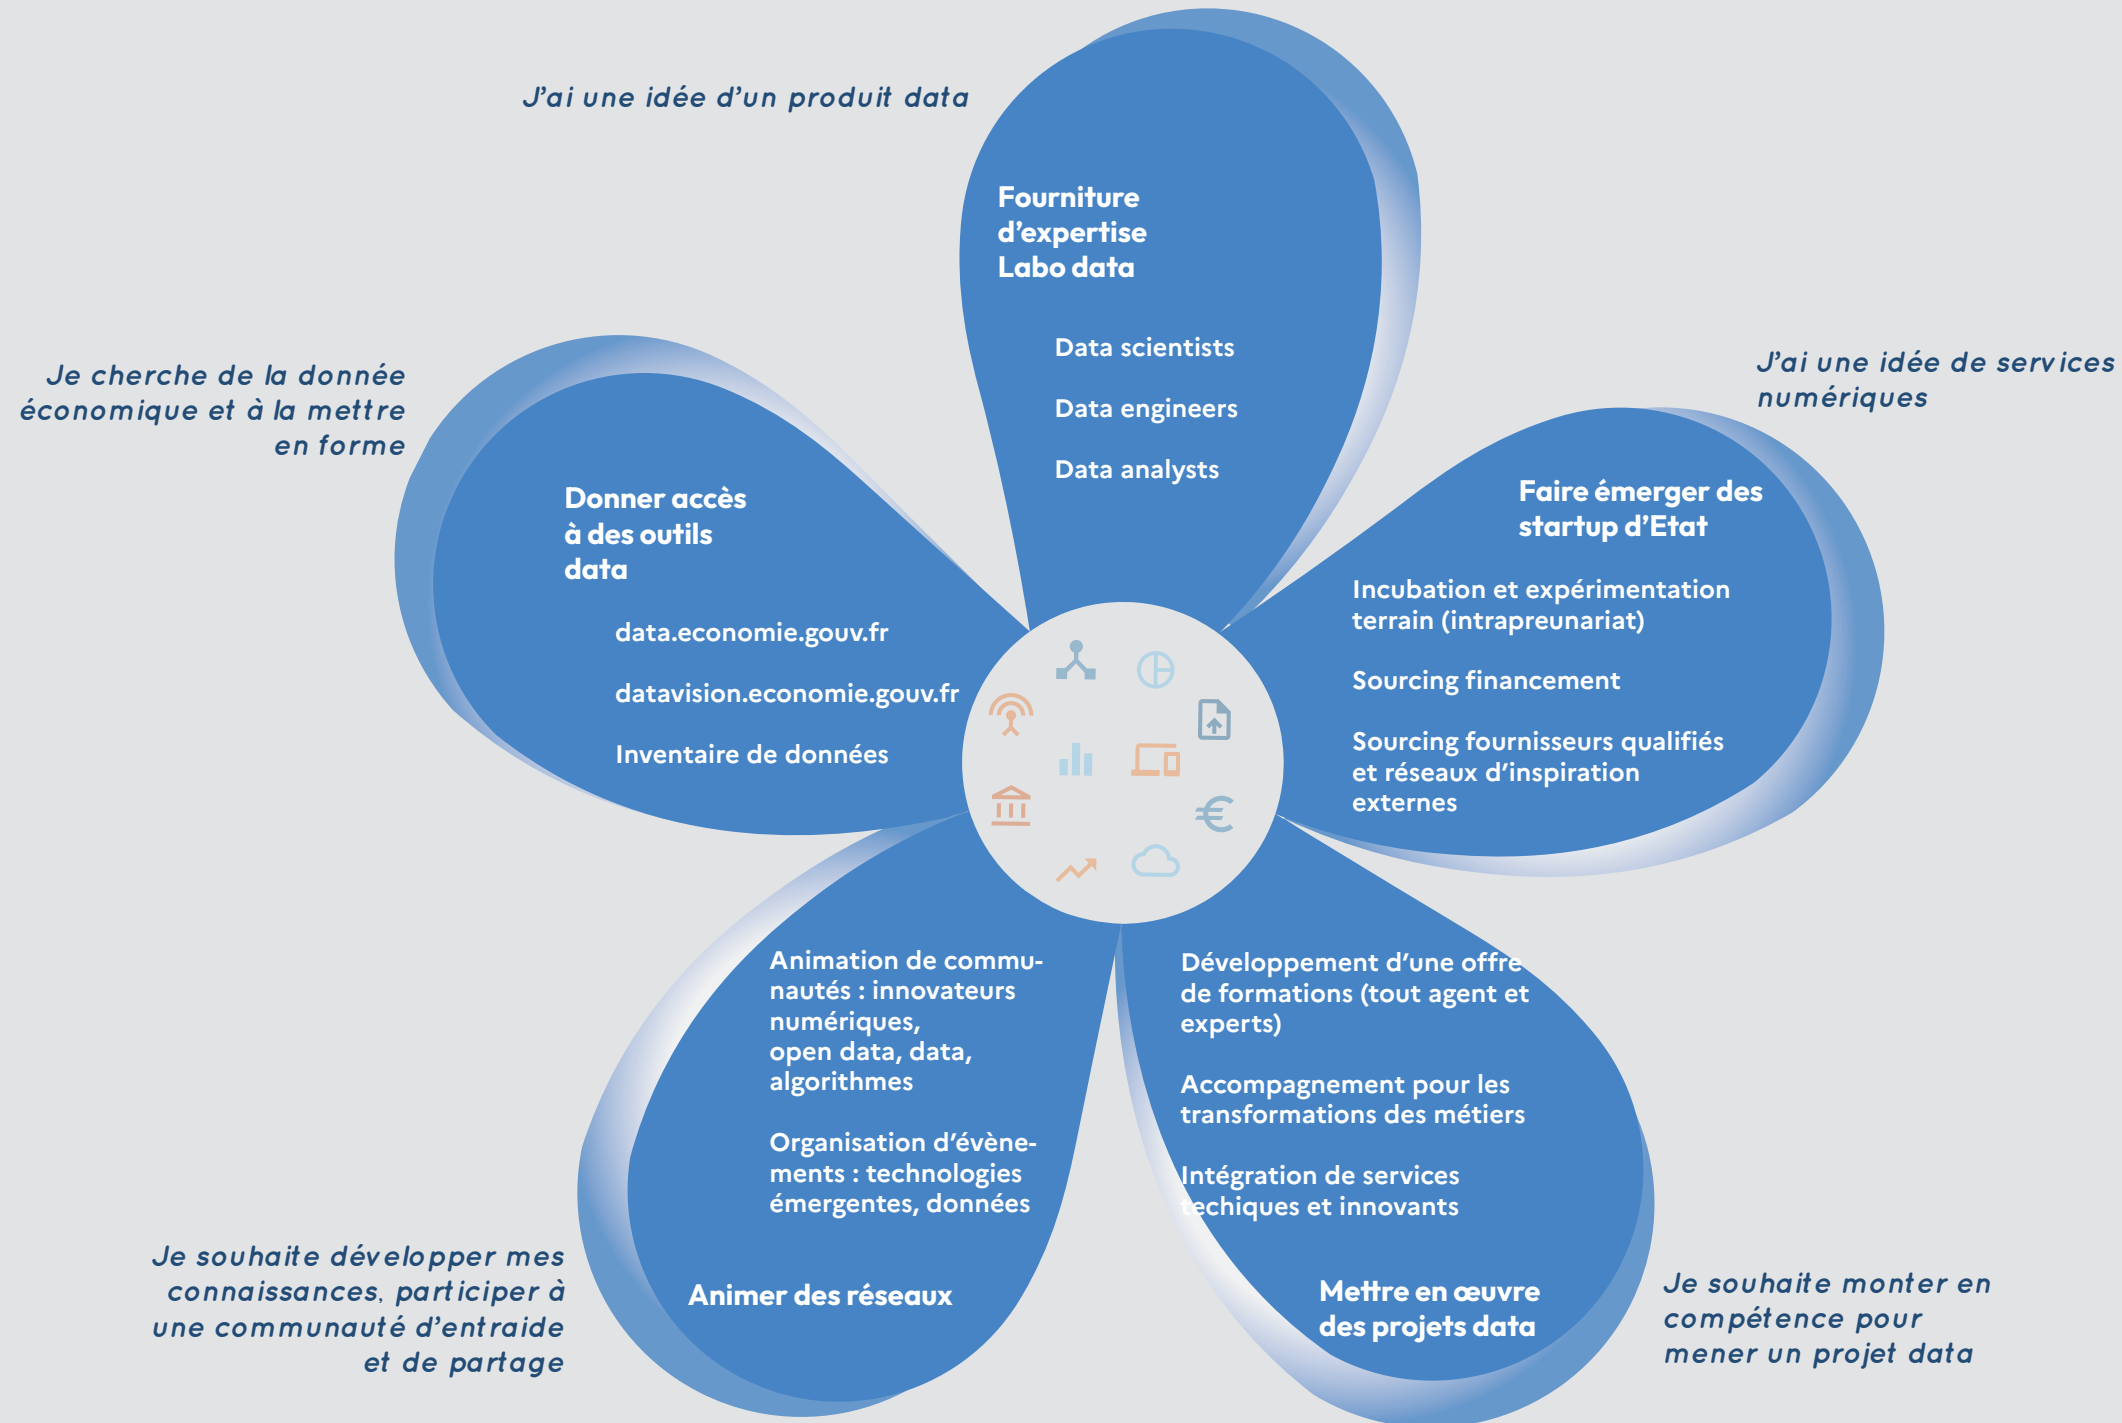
J'ai une idée d'un produit data

Fourniture d'expertise Labo data

Data scientists

Data engineers

Data analysts

J'ai une idée de services numériques

Faire émerger des startup d'Etat

Incubation et expérimentation terrain (intrapreunariat)

Sourcing financement

Sourcing fournisseurs qualifiés et réseaux d'inspiration externes

Je cherche de la donnée économique et à la mettre en forme

Donner accès à des outils data

data.economie.gouv.fr

datavision.economie.gouv.fr

Inventaire de données

Animation de communautés : innovateurs numériques, open data, data, algorithmes

Organisation d'évènements : technologies émergentes, données

Animer des réseaux

Je souhaite développer mes connaissances, participer à une communauté d'entraide et de partage

Développement d'une offre de formations (tout agent et experts)

Accompagnement pour les transformations des métiers

Intégration de services techiques et innovants

Mettre en œuvre des projets data

Je souhaite monter en compétence pour mener un projet data